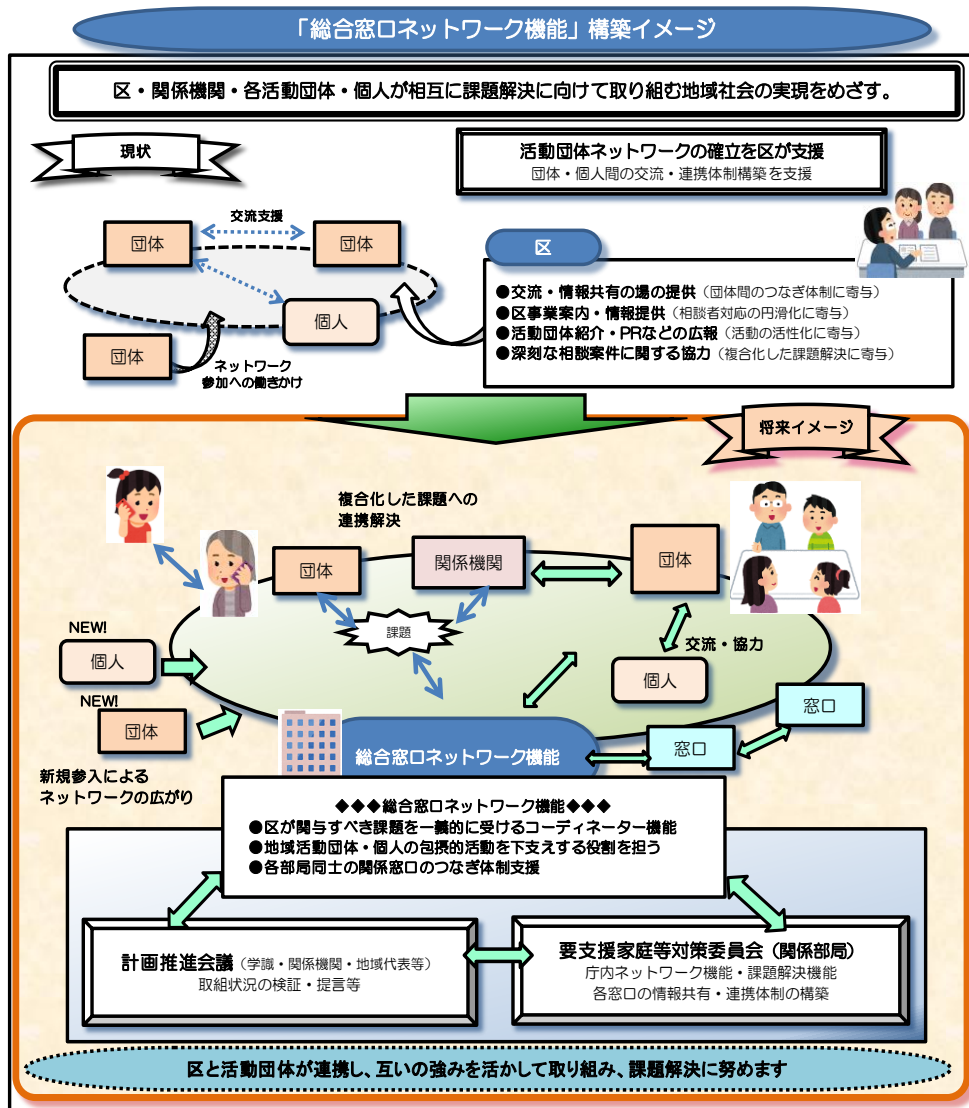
「総合窓口ネットワーク機能」構築イメージ

区・関係機関・各活動団体・個人が相互に課題解決に向けて取り組む地域社会の実現をめざす。

現状

活動団体ネットワークの確立を区が支援
団体・個人間の交流・連携体制構築を支援

交流支援

団体

団体

個人

団体

ネットワーク参加への働きかけ

区

●交流・情報共有の場の提供（団体間のつなぎ体制に寄与）
●区事業案内・情報提供（相談者対応の円滑化に寄与）
●活動団体紹介・PRなどの広報（活動の活性化に寄与）
●深刻な相談案件に関する協力（複合化した課題解決に寄与）

将来イメージ

複合化した課題への連携解決

団体

関係機関

団体

課題

交流・協力

個人

NEW!
個人

NEW!
団体

窓口

窓口

総合窓口ネットワーク機能

新規参入によるネットワークの広がり

◆◆◆総合窓口ネットワーク機能◆◆◆
●区が関与すべき課題を一義的に受けるコーディネーター機能
●地域活動団体・個人の包摂的活動を下支えする役割を担う
●各部局同士の関係窓口のつなぎ体制支援

計画推進会議（学識・関係機関・地域代表等）
取組状況の検証・提言等

要支援家庭等対策委員会（関係部局）
庁内ネットワーク機能・課題解決機能
各窓口の情報共有・連携体制の構築

区と活動団体が連携し、互いの強みを活かして取り組み、課題解決に努めます